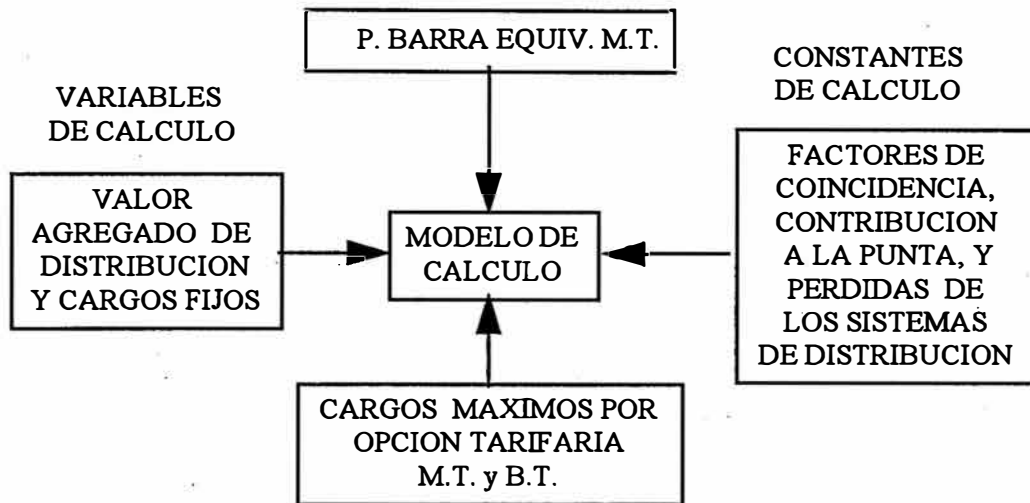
P. BARRA EQUIV. M.T.

VARIABLES DE CALCULO

CONSTANTES DE CALCULO

VALOR AGREGADO DE DISTRIBUCION Y CARGOS FIJOS

MODELO DE CALCULO

FACTORES DE COINCIDENCIA, CONTRIBUCION A LA PUNTA, Y PERDIDAS DE LOS SISTEMAS DE DISTRIBUCION

CARGOS MAXIMOS POR OPCION TARIFARIA M.T. y B.T.